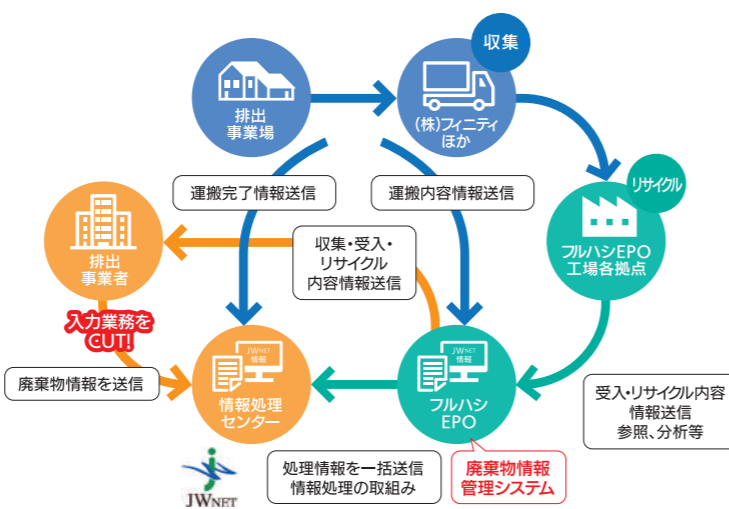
排出
事業場

収集

(株)フィニティ
ほか

リサイクル

フルハシEPO
工場各拠点

運搬完了情報送信

運搬内容情報送信

排出
事業者

収集・受入・
リサイクル
内容情報送信

入力業務を
CUT!

廃棄物情報を送信

JWNET
情報

情報処理
センター

JWNET
情報

フルハシ
EPO

受入・リサイクル内容
情報送信
参照、分析等

JWNET

処理情報を一括送信
情報処理の取組み

廃棄物情報
管理システム